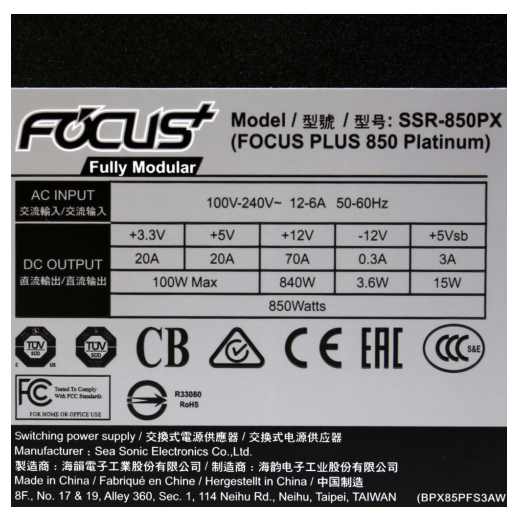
FOCUS+
Fully Modular

Model / 型號 / 型号: SSR-850PX
(FOCUS PLUS 850 Platinum)

| AC INPUT 交流輸入/交流输入 | 100V-240V~ 12-6A 50-60Hz | | | | |
|---|---|---|---|---|---|
| DC OUTPUT 直流輸出/直流输出 | +3.3V | +5V | +12V | -12V | +5Vsb |
| | 20A | 20A | 70A | 0.3A | 3A |
| | 100W Max | | 840W | 3.6W | 15W |
| | 850Watts | | | | |

TÜV SÜD C US
TÜV SÜD
CB
CE
EAC
CCC S&E
FC Tested To Comply With FCC Standards FOR HOME OR OFFICE USE
R33080 RoHS

Switching power supply / 交換式電源供應器 / 交换式电源供应器
Manufacturer : Sea Sonic Electronics Co.,Ltd.
製造商 : 海韻電子工業股份有限公司 / 制造商 : 海韵电子工业股份有限公司
Made in China / Fabriqué en Chine / Hergestellt in China / 中国制造
8F., No. 17 & 19, Alley 360, Sec. 1, 114 Neihu Rd., Neihu, Taipei, TAIWAN (BPX85PFS3AW